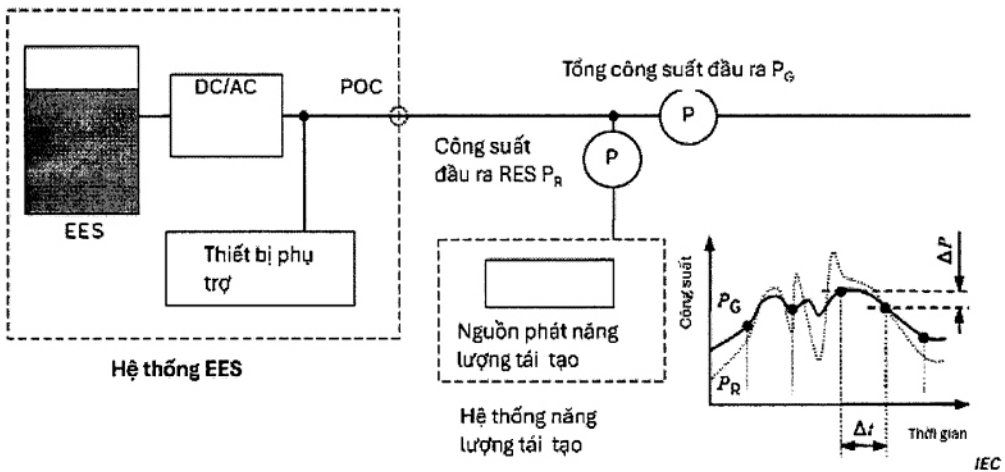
EES

DC/AC

POC

Tổng công suất đầu ra $P_G$

P

Công suất đầu ra RES $P_R$

P

Thiết bị phụ trợ

Hệ thống EES

Nguồn phát năng lượng tái tạo

Hệ thống năng lượng tái tạo

Công suất

$P_G$

$P_R$

$\Delta P$

$\Delta t$

Thời gian

IEC